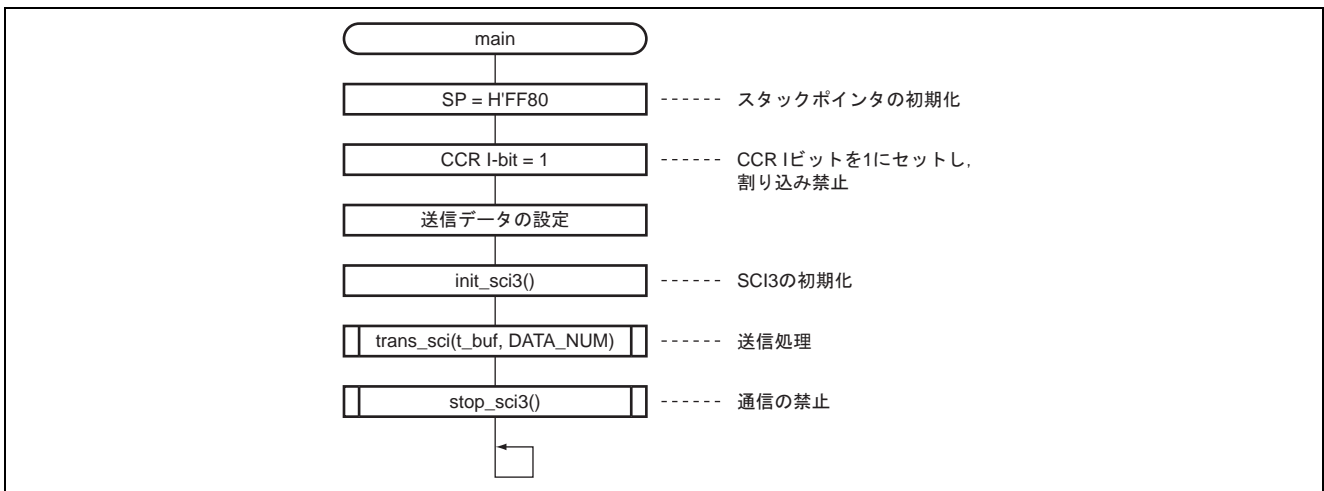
main

SP = H'FF80 ------ スタックポインタの初期化

CCR I-bit = 1 ------ CCR Iビットを1にセットし，割り込み禁止

送信データの設定

init_sci3() ------ SCI3の初期化

trans_sci(t_buf, DATA_NUM) ------ 送信処理

stop_sci3() ------ 通信の禁止